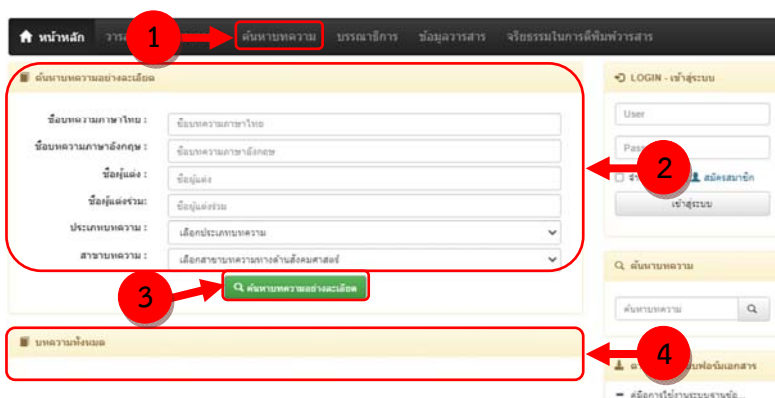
หน้าหลัก วารส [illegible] ค้นหาบทความ บรรณาธิการ ข้อมูลวารสาร จริยธรรมในการตีพิมพ์วารสาร

1

ค้นหาบทความอย่างละเอียด

ชื่อบทความภาษาไทย : ชื่อบทความภาษาไทย

ชื่อบทความภาษาอังกฤษ : ชื่อบทความภาษาอังกฤษ

ชื่อผู้แต่ง : ชื่อผู้แต่ง

ชื่อผู้แต่งร่วม: ชื่อผู้แต่งร่วม

ประเภทบทความ : เลือกประเภทบทความ

สาขาบทความ : เลือกสาขาบทความทางด้านสังคมศาสตร์

2

3

ค้นหาบทความอย่างละเอียด

บทความทั้งหมด

4

LOGIN - เข้าสู่ระบบ

User

Pass

จ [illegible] สมัครสมาชิก

เข้าสู่ระบบ

ค้นหาบทความ

ค้นหาบทความ

ด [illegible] บฟอร์มเอกสาร

คู่มือการใช้งานระบบงานข้อ...